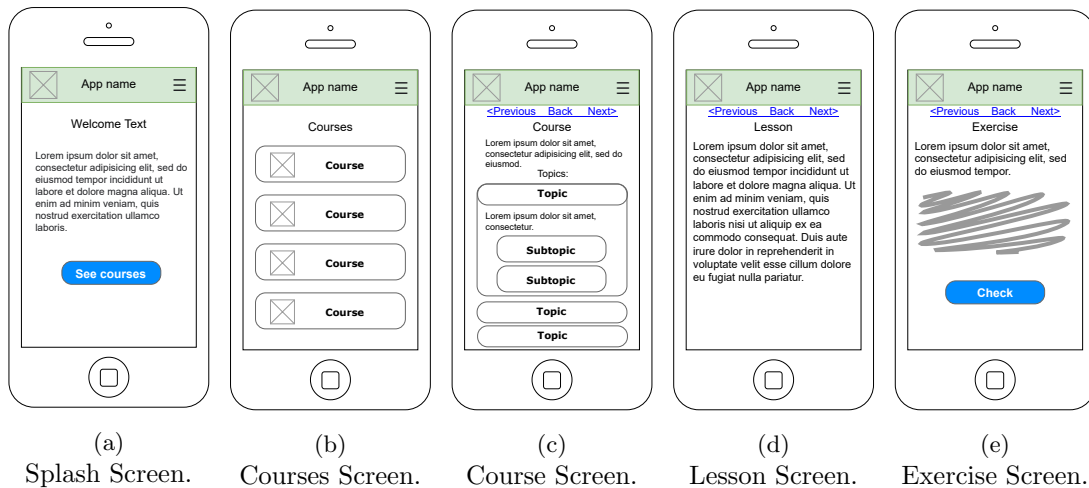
App name

Welcome Text

Lorem ipsum dolor sit amet, consectetur adipisicing elit, sed do eiusmod tempor incididunt ut labore et dolore magna aliqua. Ut enim ad minim veniam, quis nostrud exercitation ullamco laboris.

See courses

(a)
Splash Screen.

App name

Courses

Course

Course

Course

Course

(b)
Courses Screen.

App name

<Previous Back Next>

Course

Lorem ipsum dolor sit amet, consectetur adipisicing elit, sed do eiusmod.

Topics:

Topic

Lorem ipsum dolor sit amet, consectetur.

Subtopic

Subtopic

Topic

Topic

(c)
Course Screen.

App name

<Previous Back Next>

Lesson

Lorem ipsum dolor sit amet, consectetur adipisicing elit, sed do eiusmod tempor incididunt ut labore et dolore magna aliqua. Ut enim ad minim veniam, quis nostrud exercitation ullamco laboris nisi ut aliquip ex ea commodo consequat. Duis aute irure dolor in reprehenderit in voluptate velit esse cillum dolore eu fugiat nulla pariatur.

(d)
Lesson Screen.

App name

<Previous Back Next>

Exercise

Lorem ipsum dolor sit amet, consectetur adipisicing elit, sed do eiusmod tempor.

Check

(e)
Exercise Screen.